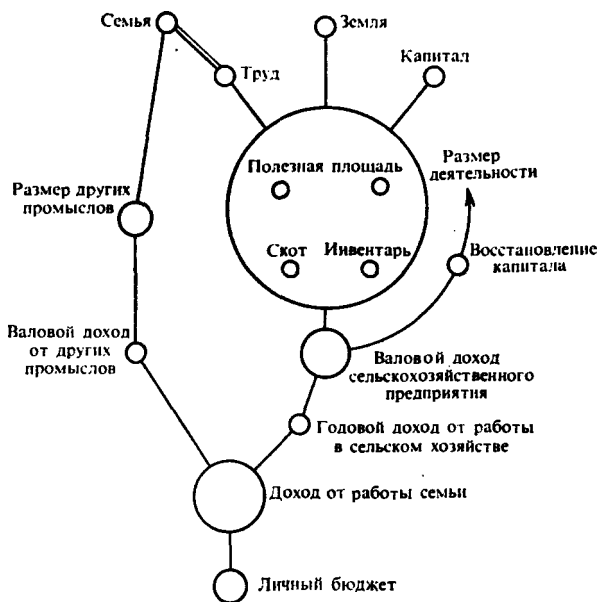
Семья
Труд
Земля
Капитал
Полезная площадь
Размер деятельности
Размер других промыслов
Скот
Инвентарь
Восстановление капитала
Валовой доход от других промыслов
Валовой доход сельскохозяйственного предприятия
Годовой доход от работы в сельском хозяйстве
Доход от работы семьи
Личный бюджет